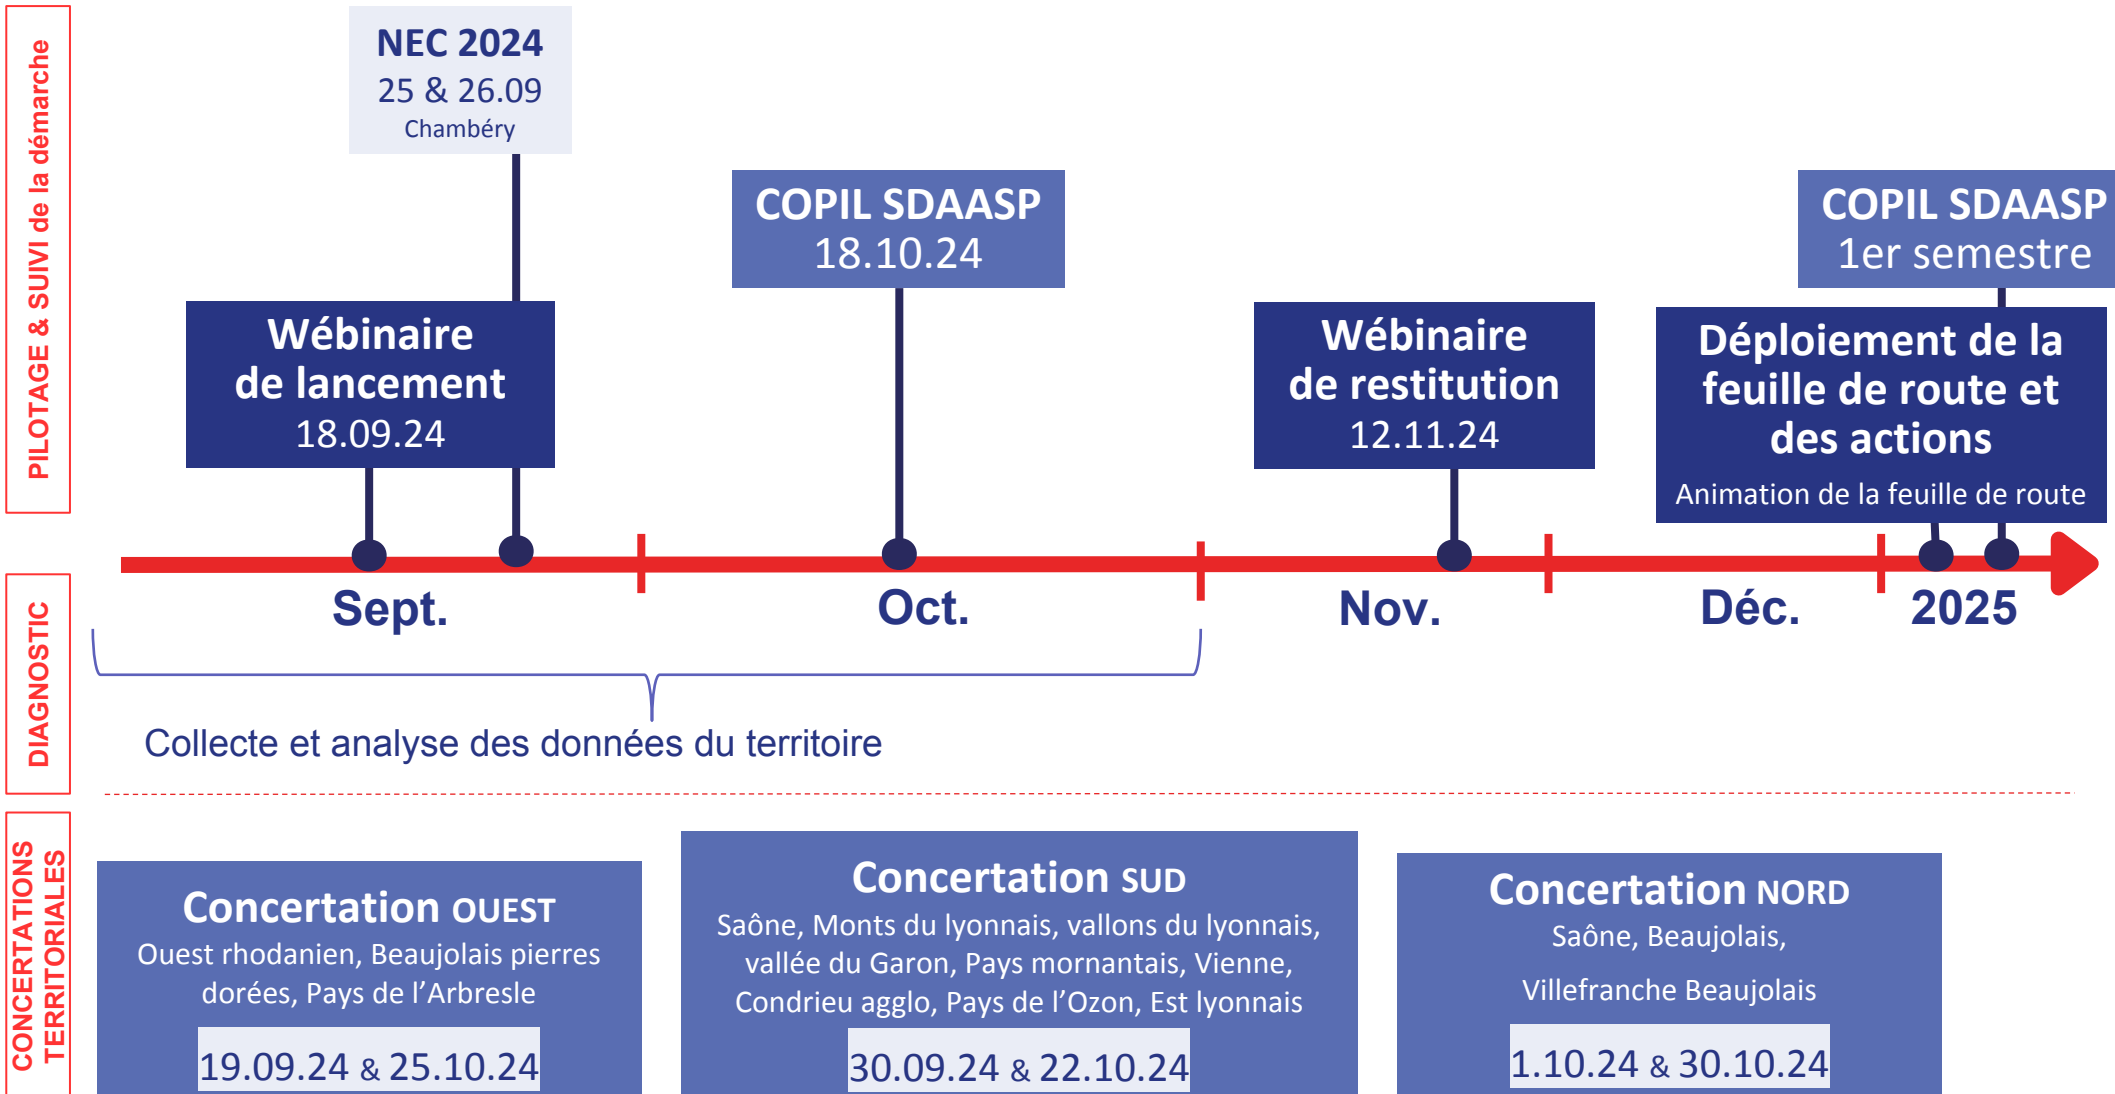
PILOTAGE & SUIVI de la démarche

NEC 2024
25 & 26.09
Chambéry

COPIL SDAASP
18.10.24

COPIL SDAASP
1er semestre

Wébinaire de lancement
18.09.24

Wébinaire de restitution
12.11.24

Déploiement de la feuille de route et des actions
Animation de la feuille de route

Sept.
Oct.
Nov.
Déc.
2025

DIAGNOSTIC

Collecte et analyse des données du territoire

CONCERTATIONS TERRITORIALES

Concertation OUEST
Ouest rhodanien, Beaujolais pierres dorées, Pays de l'Arbresle
19.09.24 & 25.10.24

Concertation SUD
Saône, Monts du lyonnais, vallons du lyonnais, vallée du Garon, Pays mornantais, Vienne, Condrieu agglo, Pays de l'Ozon, Est lyonnais
30.09.24 & 22.10.24

Concertation NORD
Saône, Beaujolais,
Villefranche Beaujolais
1.10.24 & 30.10.24